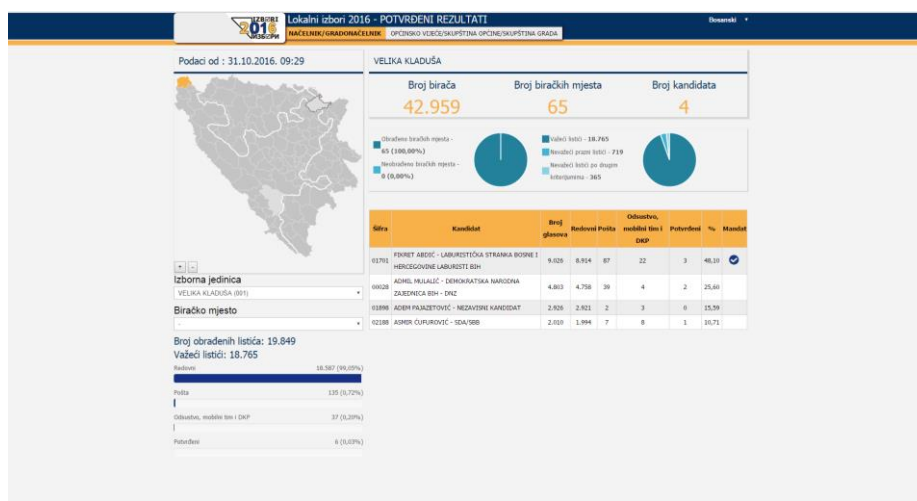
IZBORI 2016 ИЗБОРИ

Lokalni izbori 2016 - POTVRĐENI REZULTATI

NAČELNIK/GRADONAČELNIK OPĆINSKO VIJEĆE/SKUPŠTINA OPĆINE/SKUPŠTINA GRADA

Bosanski

Podaci od : 31.10.2016. 09:29

VELIKA KLADUŠA

Broj birača
42.959

Broj biračkih mjesta
65

Broj kandidata
4

Obrađeno biračkih mjesta - 65 (100,00%)

Neobrađeno biračkih mjesta - 0 (0,00%)

Važeći listići - 18.765

Nevažeći prazni listići - 719

Nevažeći listići po drugim kriterijumima - 365

| Šifra | Kandidat | Broj glasova | Redovni | Pošta | Odsustvo, mobilni tim i DKP | Potvrđeni | % | Mandat |
|---|---|---|---|---|---|---|---|---|
| 01701 | FIKRET ABDIĆ - LABURISTIČKA STRANKA BOSNE I HERCEGOVINE LABURISTI BIH | 9.026 | 8.914 | 87 | 22 | 3 | 48,10 | |
| 00028 | ADMIL MULALIĆ - DEMOKRATSKA NARODNA ZAJEDNICA BIH - DNZ | 4.803 | 4.758 | 39 | 4 | 2 | 25,60 | |
| 01898 | ADEM PAJAZETOVIĆ - NEZAVISNI KANDIDAT | 2.926 | 2.921 | 2 | 3 | 0 | 15,59 | |
| 02188 | ASMIR ĆUFUROVIĆ - SDA/SBB | 2.010 | 1.994 | 7 | 8 | 1 | 10,71 | |

+ -

Izborna jedinica
VELIKA KLADUŠA (001)

Biračko mjesto
-

Broj obrađenih listića: 19.849
Važeći listići: 18.765

Redovni 18.587 (99,05%)

Pošta 135 (0,72%)

Odsustvo, mobilni tim i DKP 37 (0,20%)

Potvrđeni 6 (0,03%)